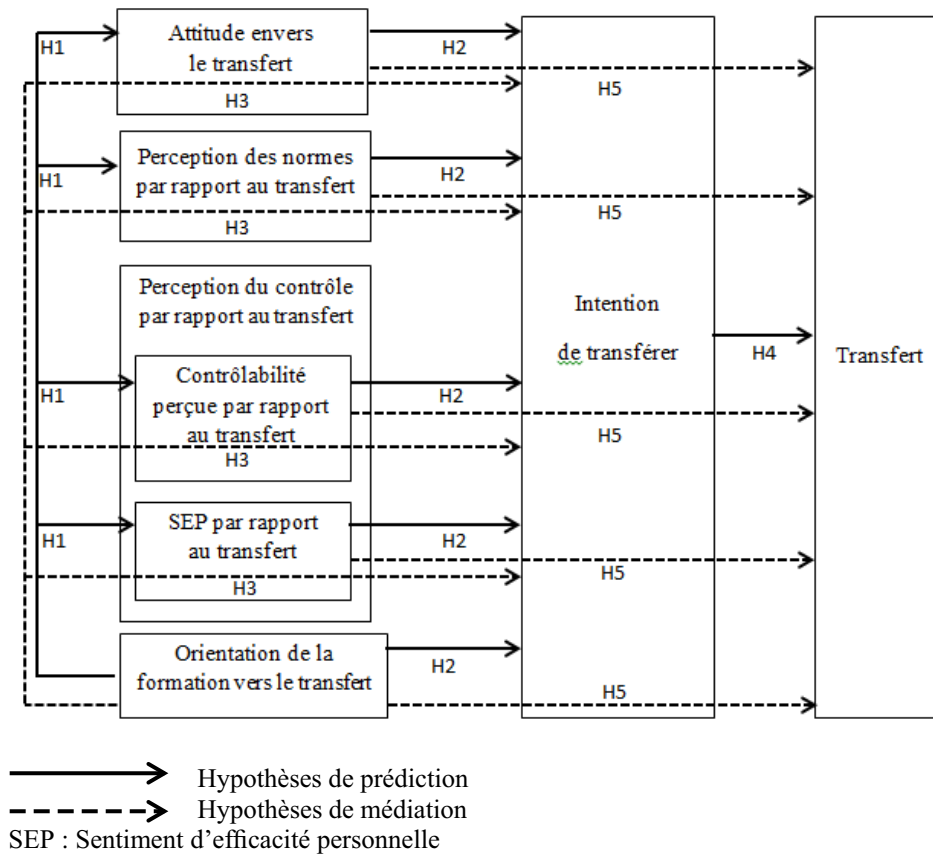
H1

Attitude envers le transfert

H2

H5

H3

H1

Perception des normes par rapport au transfert

H2

H5

H3

Perception du contrôle par rapport au transfert

H1

Contrôlabilité perçue par rapport au transfert

H2

H5

H3

H1

SEP par rapport au transfert

H2

H5

H3

Orientation de la formation vers le transfert

H2

H5

Intention de transférer

H4

Transfert

Hypothèses de prédiction
Hypothèses de médiation
SEP : Sentiment d'efficacité personnelle